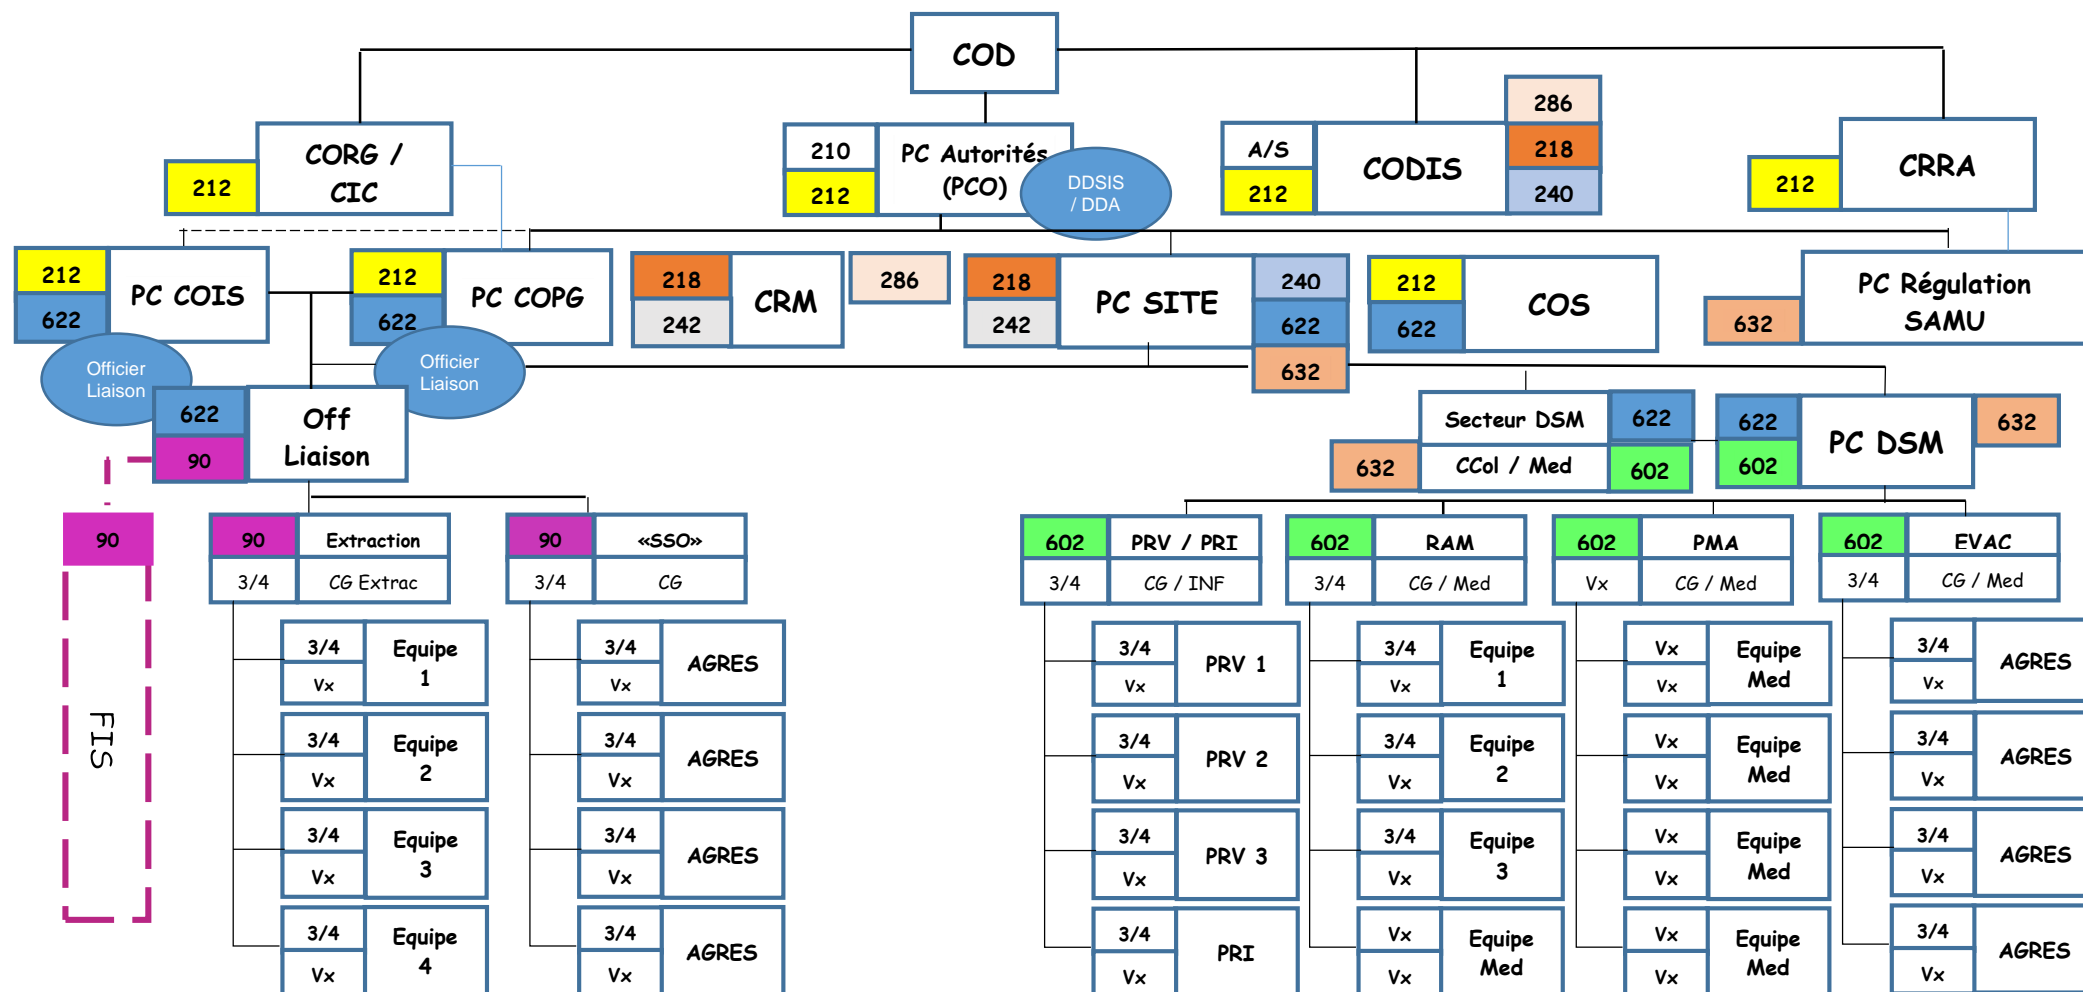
COD

212 CORG / CIC

210 212 PC Autorités (PCO)

DDSIS / DDA

A/S 212 CODIS 286 218 240

212 CRRA

212 622 PC COIS

Officier Liaison

212 622 PC COPG

Officier Liaison

218 242 CRM

286

218 242 PC SITE 240 622 632

212 622 COS

632 PC Régulation SAMU

622 90 Off Liaison

90

FIS

90 Extraction
3/4 CG Extrac

3/4 Vx Equipe 1
3/4 Vx Equipe 2
3/4 Vx Equipe 3
3/4 Vx Equipe 4

90 «SSO»
3/4 CG

3/4 Vx AGRES
3/4 Vx AGRES
3/4 Vx AGRES
3/4 Vx AGRES

Secteur DSM 622
632 CCol / Med 602

622 602 PC DSM 632

602 PRV / PRI
3/4 CG / INF

3/4 Vx PRV 1
3/4 Vx PRV 2
3/4 Vx PRV 3
3/4 Vx PRI

602 RAM
3/4 CG / Med

3/4 Vx Equipe 1
3/4 Vx Equipe 2
3/4 Vx Equipe 3
Vx Vx Equipe Med

602 PMA
Vx CG / Med

Vx Vx Equipe Med
Vx Vx Equipe Med
Vx Vx Equipe Med
Vx Vx Equipe Med

602 EVAC
3/4 CG / Med

3/4 Vx AGRES
3/4 Vx AGRES
3/4 Vx AGRES
3/4 Vx AGRES